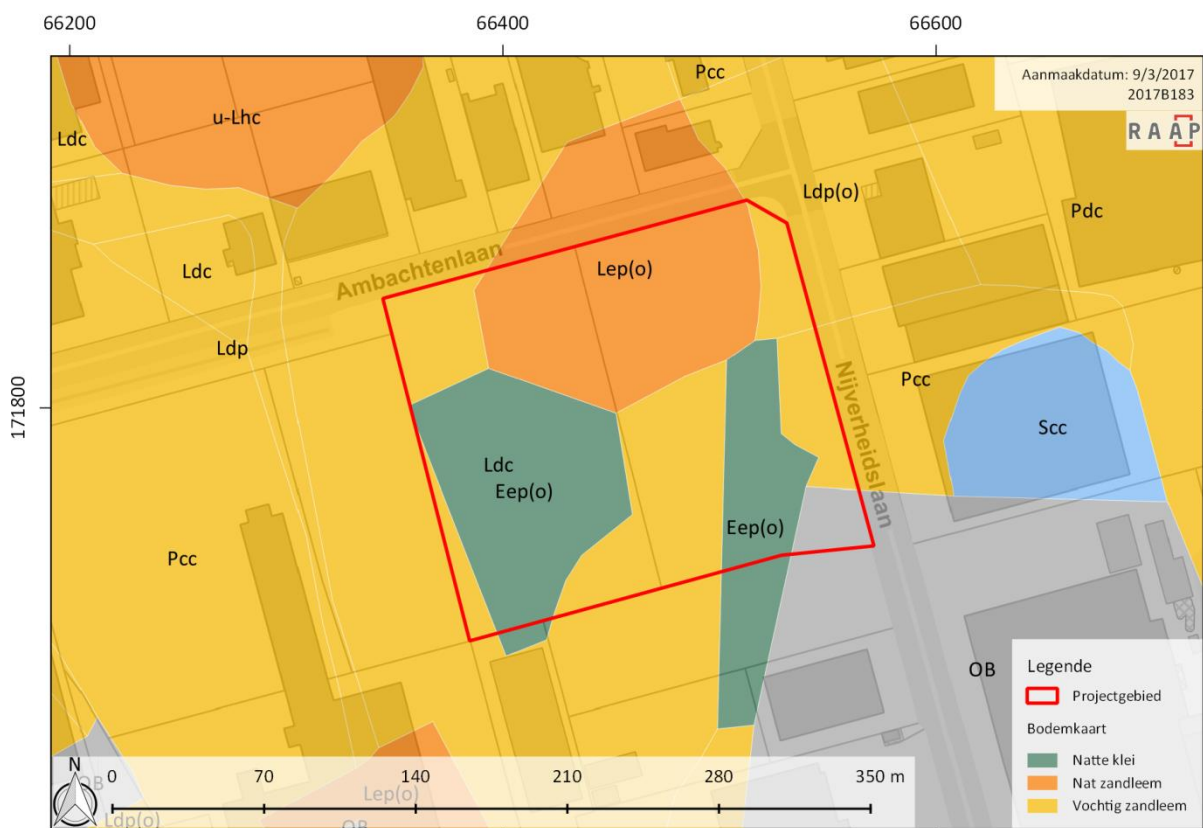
66200
66400
66600
Aanmaakdatum: 9/3/2017
2017B183
RAAP

171800

u-Lhc
Ldc
Pcc
Ldp(o)
Pdc
Ldc
Ambachtenlaan
Lep(o)
Ldp
Pcc
Nijverheidslaan
Scc
Ldc
Eep(o)
Eep(o)
Pcc
OB

Legende
Projectgebied
Bodemkaart
Natte klei
Nat zandleem
Vochtig zandleem

N
0
70
140
210
280
350 m
OB
Lep(o)
Ldp(o)
OB